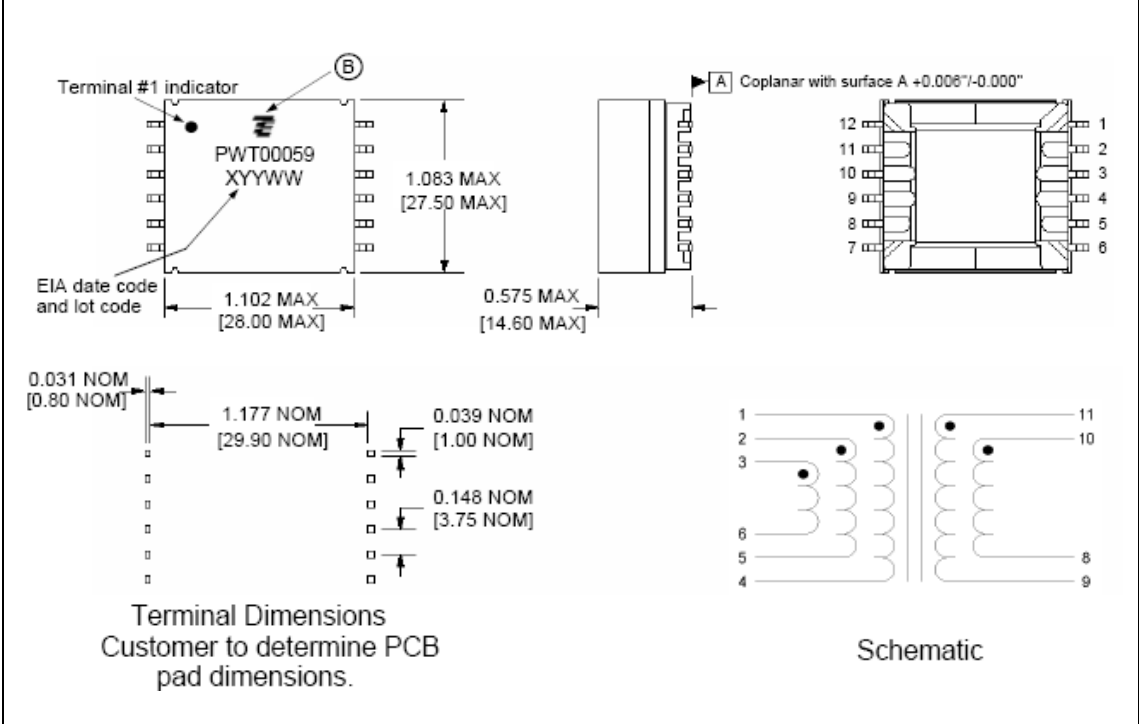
B

Terminal #1 indicator

PWT00059
XYYWW

1.083 MAX
[27.50 MAX]

EIA date code
and lot code

1.102 MAX
[28.00 MAX]

A Coplanar with surface A +0.006"/-0.000"

0.575 MAX
[14.60 MAX]

12
11
10
9
8
7

1
2
3
4
5
6

0.031 NOM
[0.80 NOM]

1.177 NOM
[29.90 NOM]

0.039 NOM
[1.00 NOM]

0.148 NOM
[3.75 NOM]

Terminal Dimensions
Customer to determine PCB pad dimensions.

1
2
3
6
5
4

11
10
8
9

Schematic